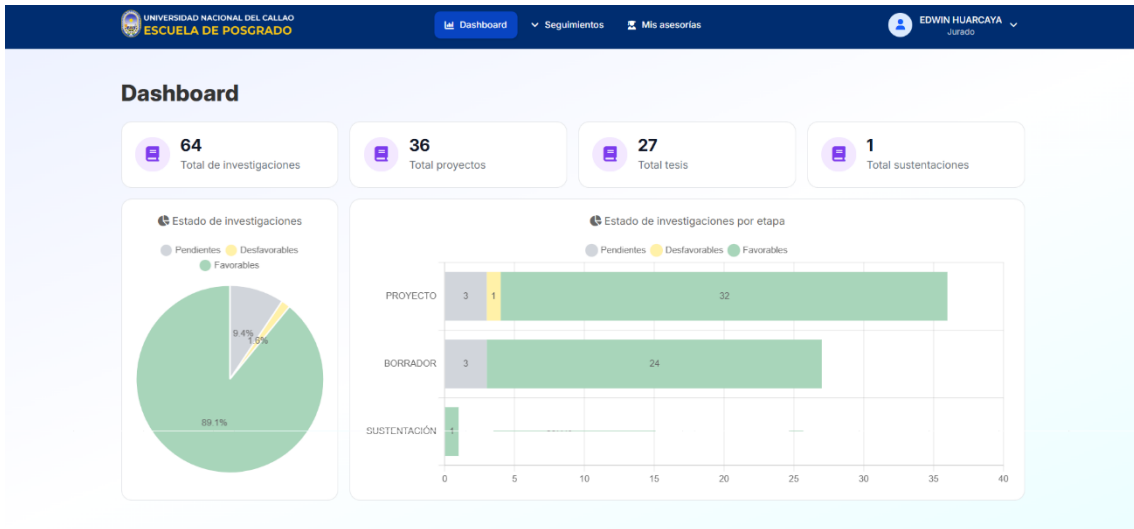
UNIVERSIDAD NACIONAL DEL CALLAO
ESCUELA DE POSGRADO

Dashboard
Seguimientos
Mis asesorías

EDWIN HUARCAYA
Jurado

Dashboard

64
Total de investigaciones

36
Total proyectos

27
Total tesis

1
Total sustentaciones

Estado de investigaciones

Pendientes Desfavorables
Favorables

9.4%
1.6%
89.1%

Estado de investigaciones por etapa

Pendientes Desfavorables Favorables

PROYECTO 3 1 32
BORRADOR 3 24
SUSTENTACIÓN 1

0 5 10 15 20 25 30 35 40